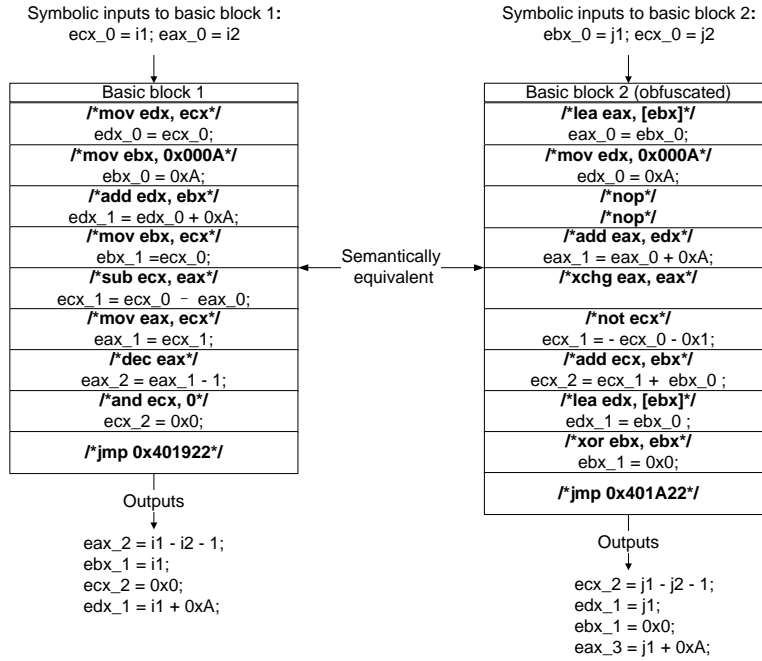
Symbolic inputs to basic block 1:
ecx_0 = i1; eax_0 = i2

| Basic block 1 |
|---|
| **/*mov edx, ecx*/** |
| edx_0 = ecx_0; |
| **/*mov ebx, 0x000A*/** |
| ebx_0 = 0xA; |
| **/*add edx, ebx*/** |
| edx_1 = edx_0 + 0xA; |
| **/*mov ebx, ecx*/** |
| ebx_1 =ecx_0; |
| **/*sub ecx, eax*/** |
| ecx_1 = ecx_0 - eax_0; |
| **/*mov eax, ecx*/** |
| eax_1 = ecx_1; |
| **/*dec eax*/** |
| eax_2 = eax_1 - 1; |
| **/*and ecx, 0*/** |
| ecx_2 = 0x0; |
| **/*jmp 0x401922*/** |

Outputs

eax_2 = i1 - i2 - 1;
ebx_1 = i1;
ecx_2 = 0x0;
edx_1 = i1 + 0xA;

Semantically equivalent

Symbolic inputs to basic block 2:
ebx_0 = j1; ecx_0 = j2

| Basic block 2 (obfuscated) |
|---|
| **/*lea eax, [ebx]*/** |
| eax_0 = ebx_0; |
| **/*mov edx, 0x000A*/** |
| edx_0 = 0xA; |
| **/*nop*/** |
| **/*nop*/** |
| **/*add eax, edx*/** |
| eax_1 = eax_0 + 0xA; |
| **/*xchg eax, eax*/** |
| **/*not ecx*/** |
| ecx_1 = - ecx_0 - 0x1; |
| **/*add ecx, ebx*/** |
| ecx_2 = ecx_1 + ebx_0 ; |
| **/*lea edx, [ebx]*/** |
| edx_1 = ebx_0 ; |
| **/*xor ebx, ebx*/** |
| ebx_1 = 0x0; |
| **/*jmp 0x401A22*/** |

Outputs

ecx_2 = j1 - j2 - 1;
edx_1 = j1;
ebx_1 = 0x0;
eax_3 = j1 + 0xA;